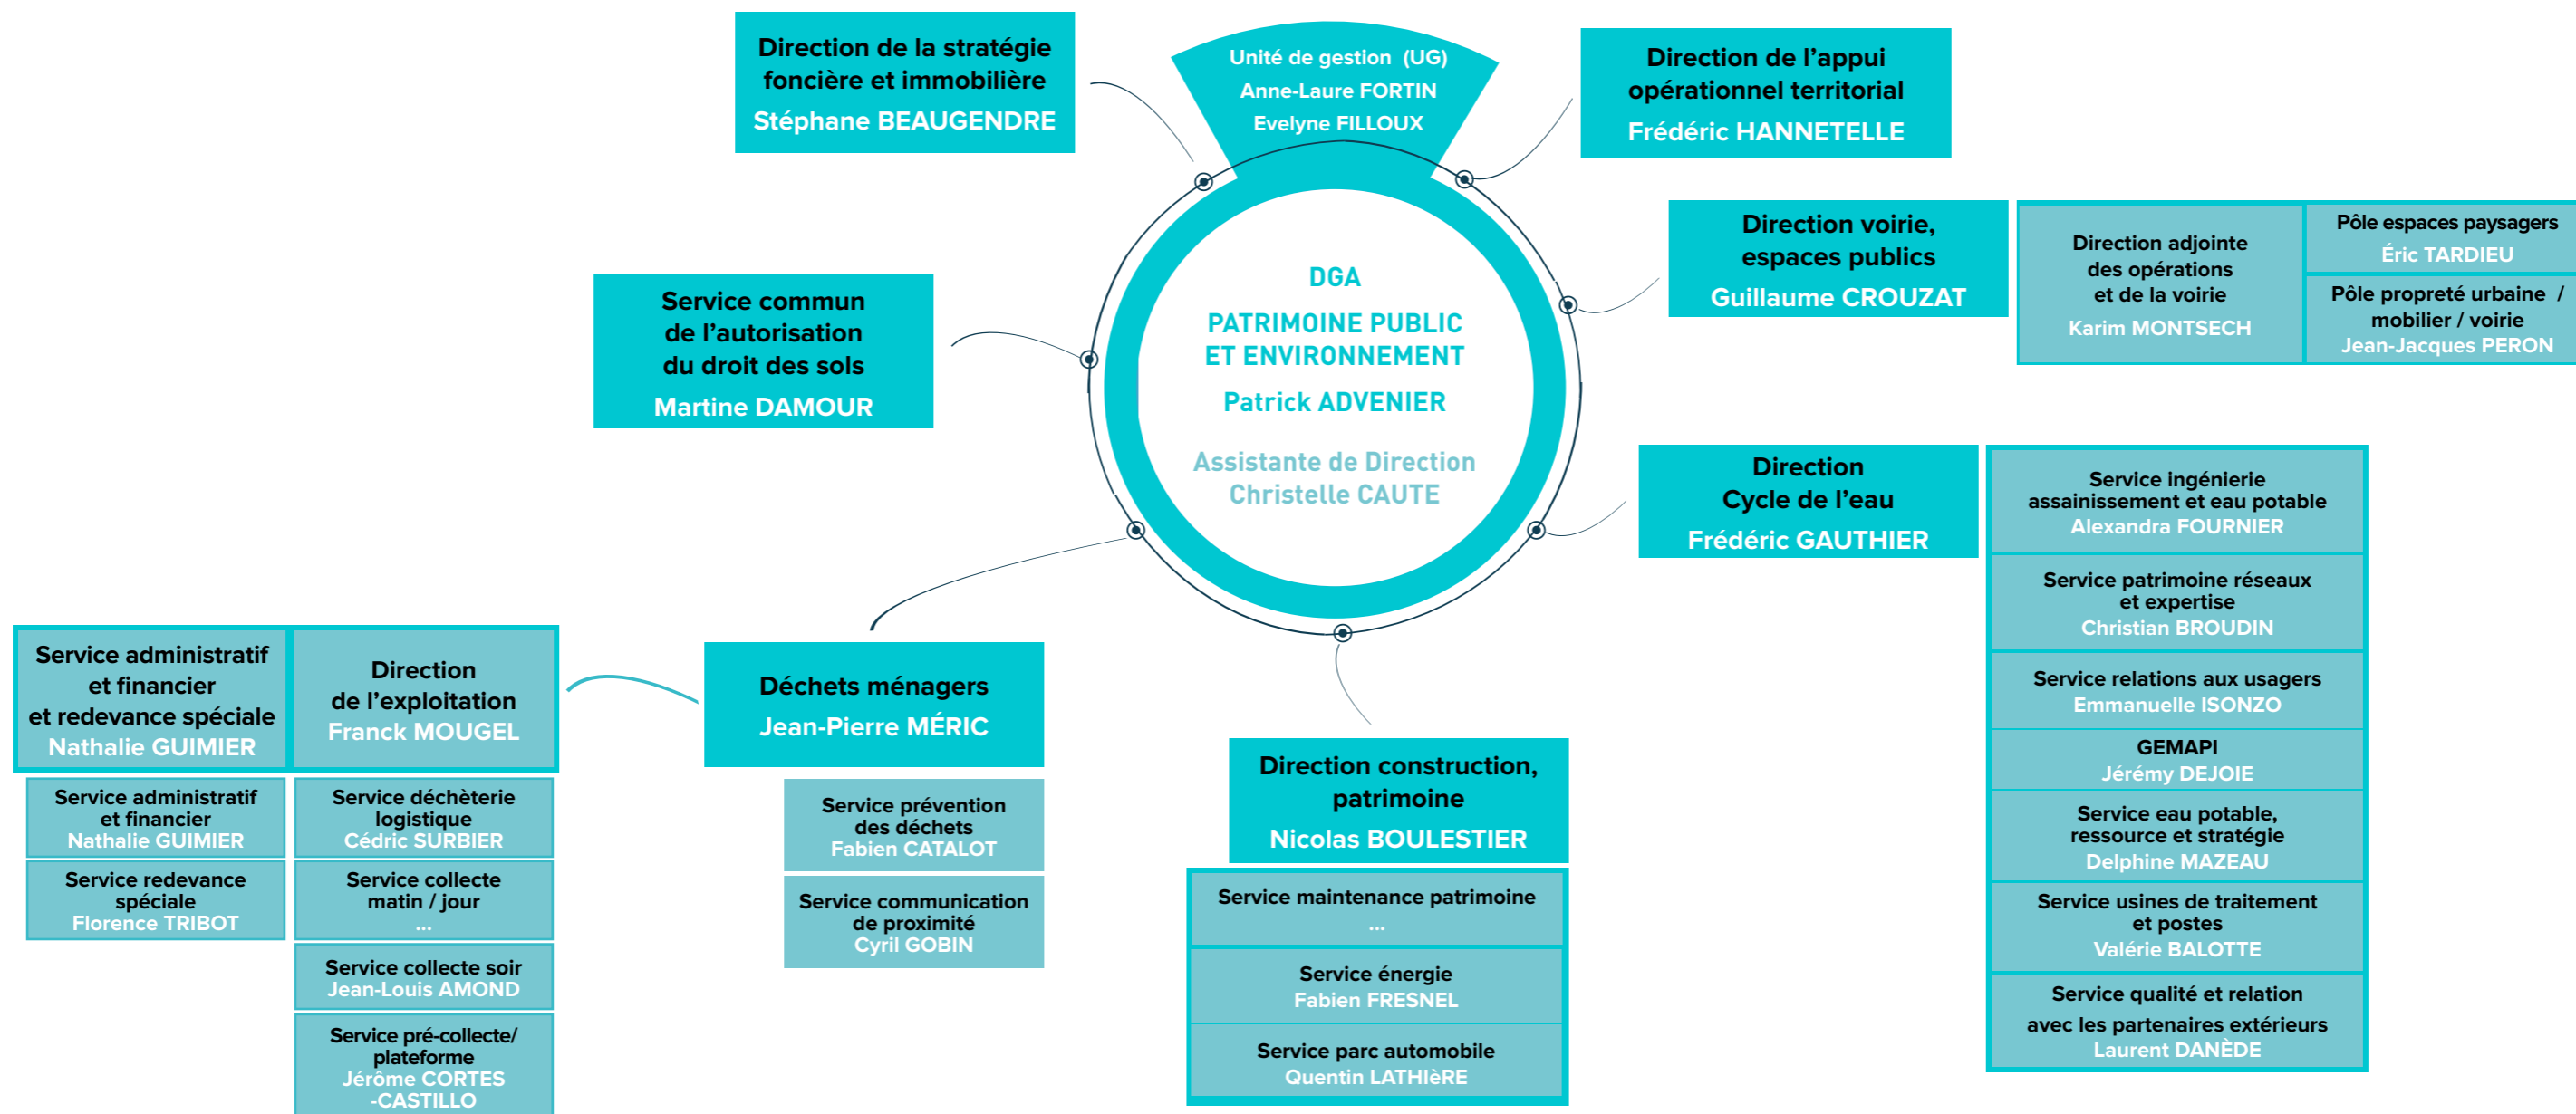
DGA
PATRIMOINE PUBLIC ET ENVIRONNEMENT
Patrick ADVENIER

Assistante de Direction
Christelle CAUTE

Unité de gestion (UG)
Anne-Laure FORTIN
Evelyne FILLOUX

Direction de la stratégie foncière et immobilière
Stéphane BEAUGENDRE

Direction de l'appui opérationnel territorial
Frédéric HANNETELLE

Service commun de l'autorisation du droit des sols
Martine DAMOUR

Direction voirie, espaces publics
Guillaume CROUZAT

Direction adjointe des opérations et de la voirie
Karim MONTSECH

Pôle espaces paysagers
Éric TARDIEU

Pôle propreté urbaine / mobilier / voirie
Jean-Jacques PERON

Direction Cycle de l'eau
Frédéric GAUTHIER

Service ingénierie assainissement et eau potable
Alexandra FOURNIER

Service patrimoine réseaux et expertise
Christian BROUDIN

Service relations aux usagers
Emmanuelle ISONZO

GEMAPI
Jérémy DEJOIE

Service eau potable, ressource et stratégie
Delphine MAZEAU

Service usines de traitement et postes
Valérie BALOTTE

Service qualité et relation avec les partenaires extérieurs
Laurent DANÈDE

Service administratif et financier et redevance spéciale
Nathalie GUIMIER

Direction de l'exploitation
Franck MOUGEL

Service administratif et financier
Nathalie GUIMIER

Service redevance spéciale
Florence TRIBOT

Service déchèterie logistique
Cédric SURBIER

Service collecte matin / jour
...

Service collecte soir
Jean-Louis AMOND

Service pré-collecte/ plateforme
Jérôme CORTES -CASTILLO

Déchets ménagers
Jean-Pierre MÉRIC

Service prévention des déchets
Fabien CATALOT

Service communication de proximité
Cyril GOBIN

Direction construction, patrimoine
Nicolas BOULESTIER

Service maintenance patrimoine
...

Service énergie
Fabien FRESNEL

Service parc automobile
Quentin LATHIèRE